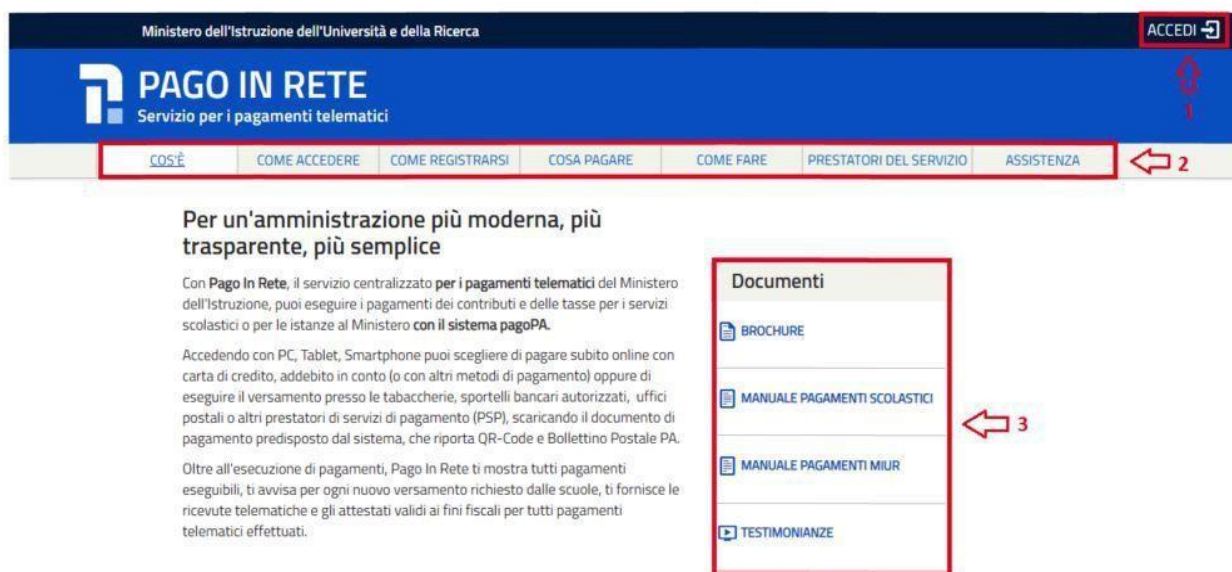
Ministero dell'Istruzione dell'Università e della Ricerca

ACCEDI

PAGO IN RETE
Servizio per i pagamenti telematici

1

COS'È | COME ACCEDERE | COME REGISTRARSI | COSA PAGARE | COME FARE | PRESTATORI DEL SERVIZIO | ASSISTENZA

2

Per un'amministrazione più moderna, più trasparente, più semplice

Con Pago In Rete, il servizio centralizzato per i pagamenti telematici del Ministero dell'Istruzione, puoi eseguire i pagamenti dei contributi e delle tasse per i servizi scolastici o per le istanze al Ministero con il sistema pagoPA.

Accedendo con PC, Tablet, Smartphone puoi scegliere di pagare subito online con carta di credito, addebito in conto (o con altri metodi di pagamento) oppure di eseguire il versamento presso le tabaccherie, sportelli bancari autorizzati, uffici postali o altri prestatori di servizi di pagamento (PSP), scaricando il documento di pagamento predisposto dal sistema, che riporta QR-Code e Bollettino Postale PA.

Oltre all'esecuzione di pagamenti, Pago In Rete ti mostra tutti pagamenti eseguibili, ti avvisa per ogni nuovo versamento richiesto dalle scuole, ti fornisce le ricevute telematiche e gli attestati validi ai fini fiscali per tutti pagamenti telematici effettuati.

Documenti

BROCHURE

MANUALE PAGAMENTI SCOLASTICI

MANUALE PAGAMENTI MIUR

TESTIMONIANZE

3